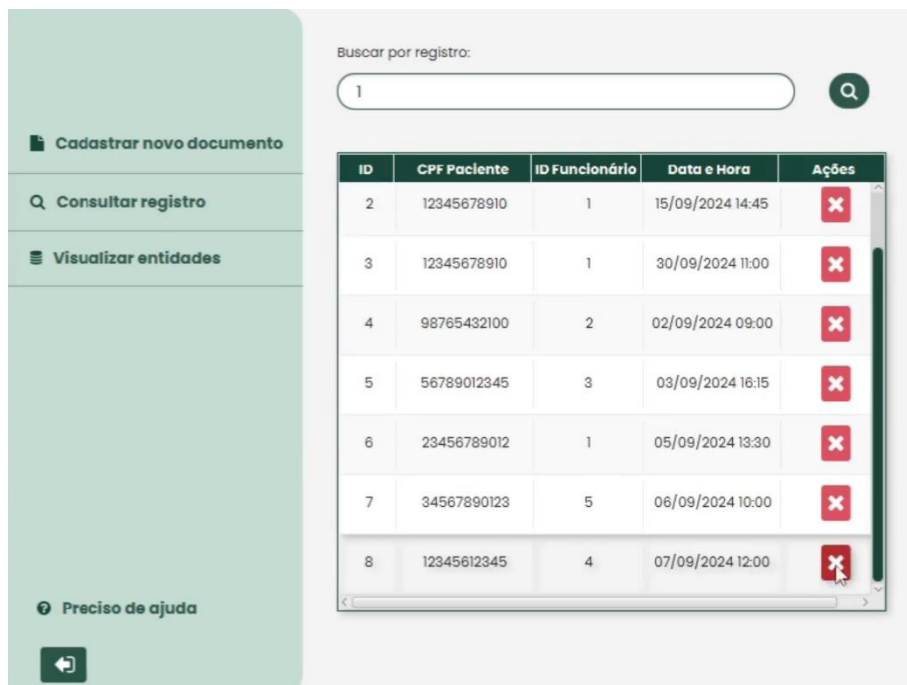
Cadastrar novo documento

Consultar registro

Visualizar entidades

Preciso de ajuda

Buscar por registro:

1

| ID | CPF Paciente | ID Funcionário | Data e Hora | Ações |
|---|---|---|---|---|
| 2 | 12345678910 | 1 | 15/09/2024 14:45 | |
| 3 | 12345678910 | 1 | 30/09/2024 11:00 | |
| 4 | 98765432100 | 2 | 02/09/2024 09:00 | |
| 5 | 56789012345 | 3 | 03/09/2024 16:15 | |
| 6 | 23456789012 | 1 | 05/09/2024 13:30 | |
| 7 | 34567890123 | 5 | 06/09/2024 10:00 | |
| 8 | 12345612345 | 4 | 07/09/2024 12:00 | |